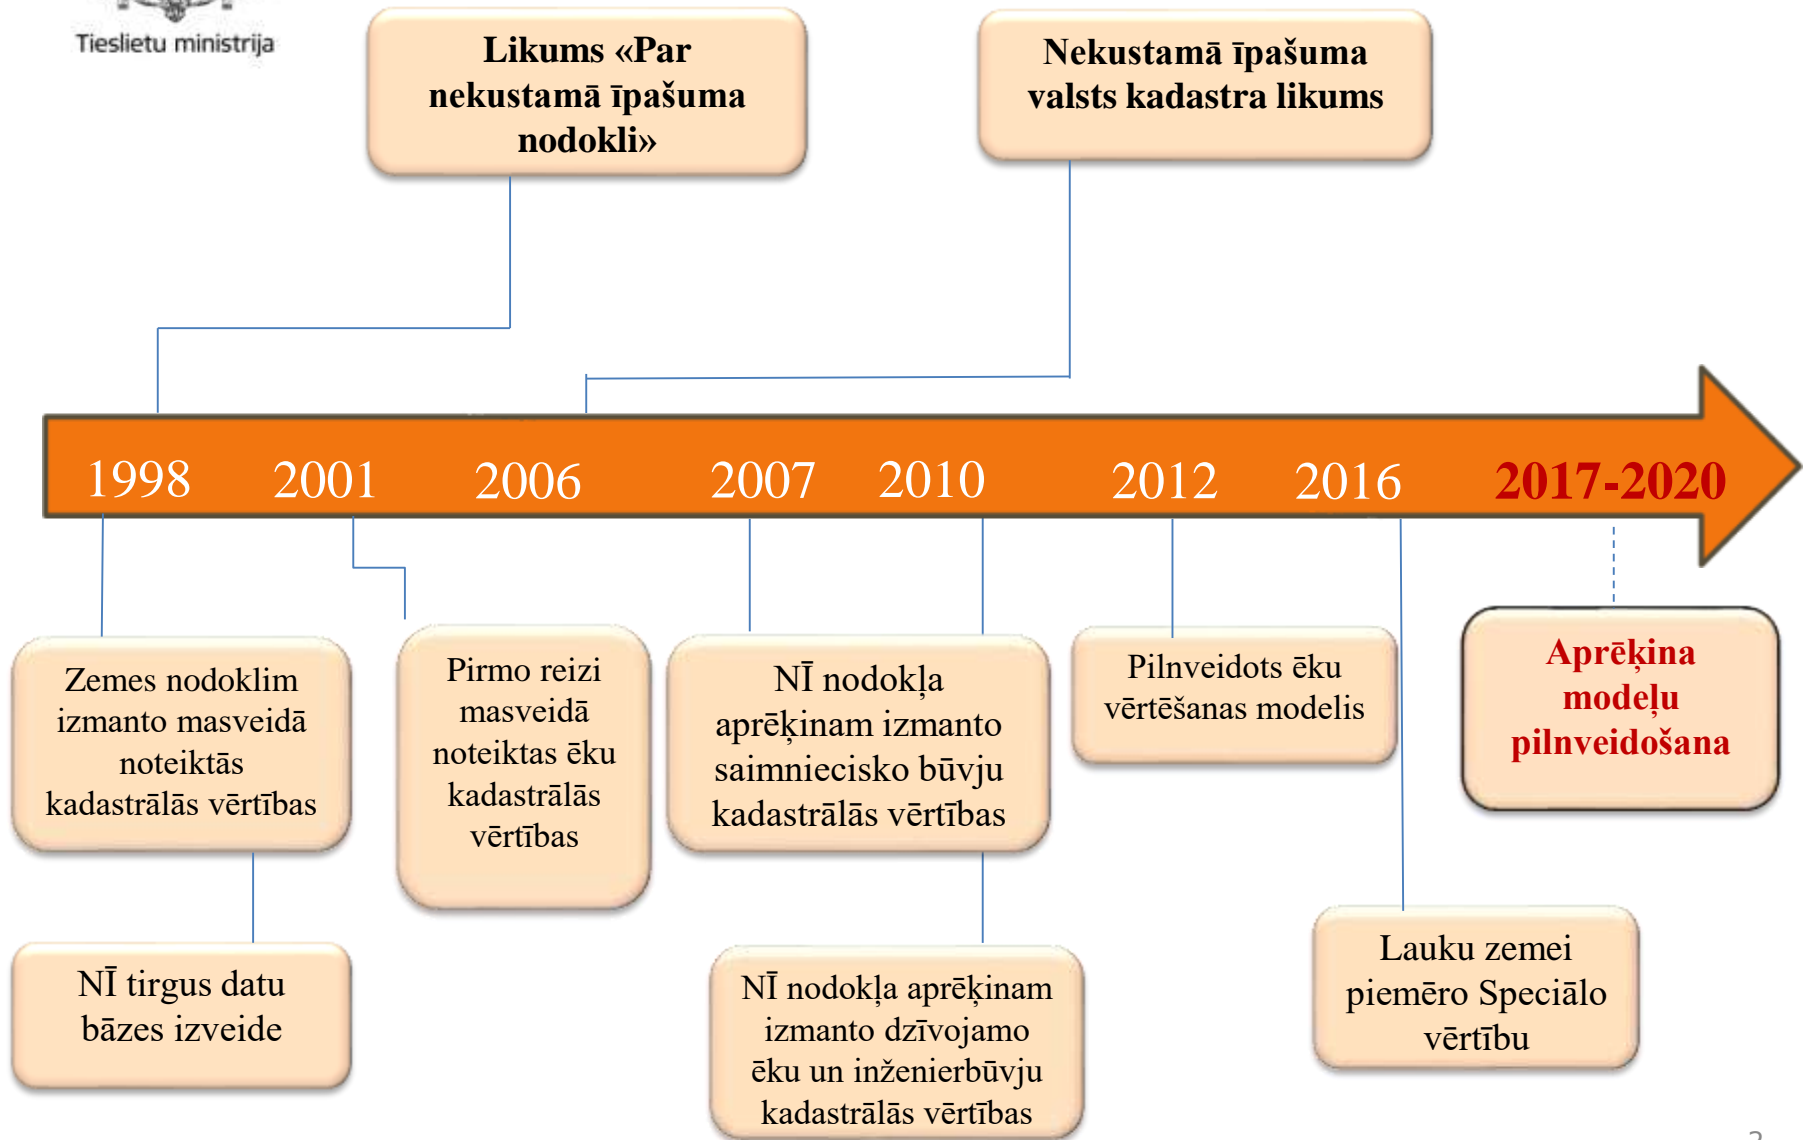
Tieslietu ministrija

Likums «Par nekustamā īpašuma nodokli»

Nekustamā īpašuma valsts kadastra likums

1998 2001 2006 2007 2010 2012 2016 2017-2020

Zemes nodoklim izmanto masveidā noteiktās kadastrālās vērtības

NĪ tirgus datu bāzes izveide

Pirmo reizi masveidā noteiktas ēku kadastrālās vērtības

NĪ nodokļa aprēķinam izmanto saimniecisko būvju kadastrālās vērtības

NĪ nodokļa aprēķinam izmanto dzīvojamo ēku un inženierbūvju kadastrālās vērtības

Pilnveidots ēku vērtēšanas modelis

Lauku zemei piemēro Speciālo vērtību

Aprēķina modeļu pilnveidošana